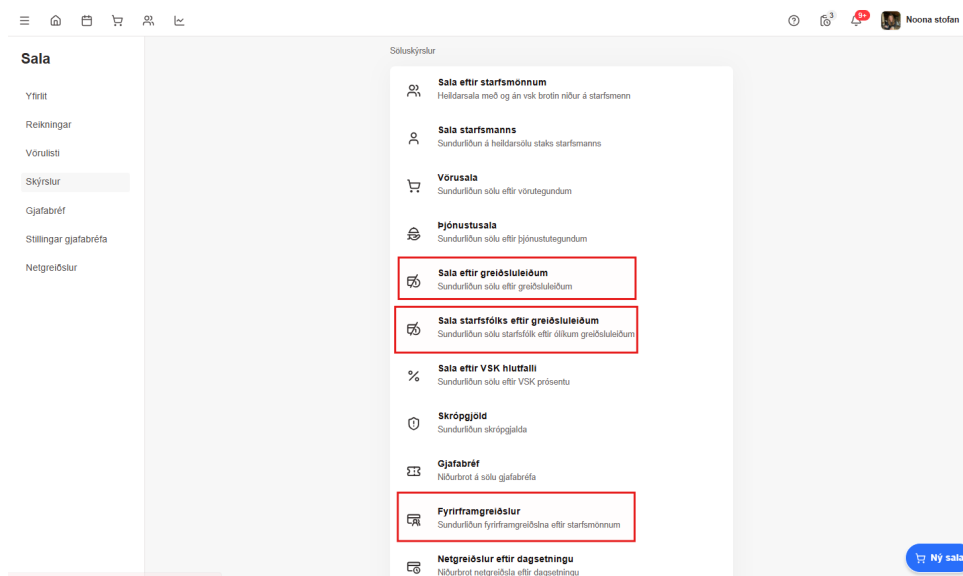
3
9+
Noona stofan

Sala

Yfirlit
Reikningar
Vörulisti
Skýrslur
Gjafabréf
Stillingar gjafabréfa
Netgreiðslur

Söluskýrslur

Sala eftir starfsmönnum
Heildarsala með og án vsk brotin niður á starfsmenn

Sala starfsmanns
Sundurliðun á heildarsölu staks starfsmanns

Vörusala
Sundurliðun sölu eftir vörutegundum

Þjónustusala
Sundurliðun sölu eftir þjónustutegundum

Sala eftir greiðsluleiðum
Sundurliðun sölu eftir greiðsluleiðum

Sala starfsfólks eftir greiðsluleiðum
Sundurliðun sölu starfsfólk eftir ólíkum greiðsluleiðum

Sala eftir VSK hlutfalli
Sundurliðun sölu eftir VSK prósentu

Skrópgjöld
Sundurliðun skrópgjalda

Gjafabréf
Niðurbrot á sölu gjafabréfa

Fyrirframgreiðslur
Sundurliðun fyrirframgreiðslna eftir starfsmönnum

Netgreiðslur eftir dagsetningu
Niðurbrot netgreiðsla eftir dagsetningu

Ný sala